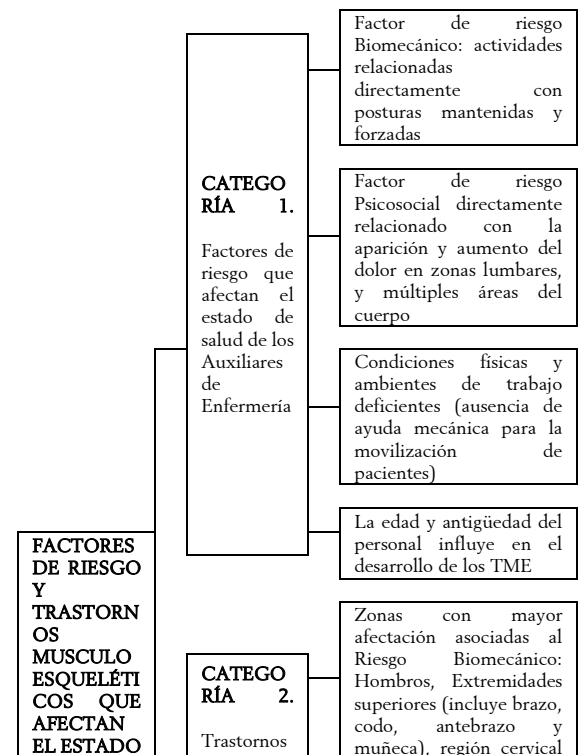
FACTORES DE RIESGO Y TRASTORNOS MUSCULO ESQUELÉTICOS QUE AFECTAN EL ESTADO

CATEGORÍA 1.

Factores de riesgo que afectan el estado de salud de los Auxiliares de Enfermería

Factor de riesgo Biomecánico: actividades relacionadas directamente con posturas mantenidas y forzadas

Factor de riesgo Psicosocial directamente relacionado con la aparición y aumento del dolor en zonas lumbares, y múltiples áreas del cuerpo

Condiciones físicas y ambientes de trabajo deficientes (ausencia de ayuda mecánica para la movilización de pacientes)

La edad y antigüedad del personal influye en el desarrollo de los TME

CATEGORÍA 2.

Trastornos

Zonas con mayor afectación asociadas al Riesgo Biomecánico: Hombros, Extremidades superiores (incluye brazo, codo, antebrazo y muñeca), región cervical